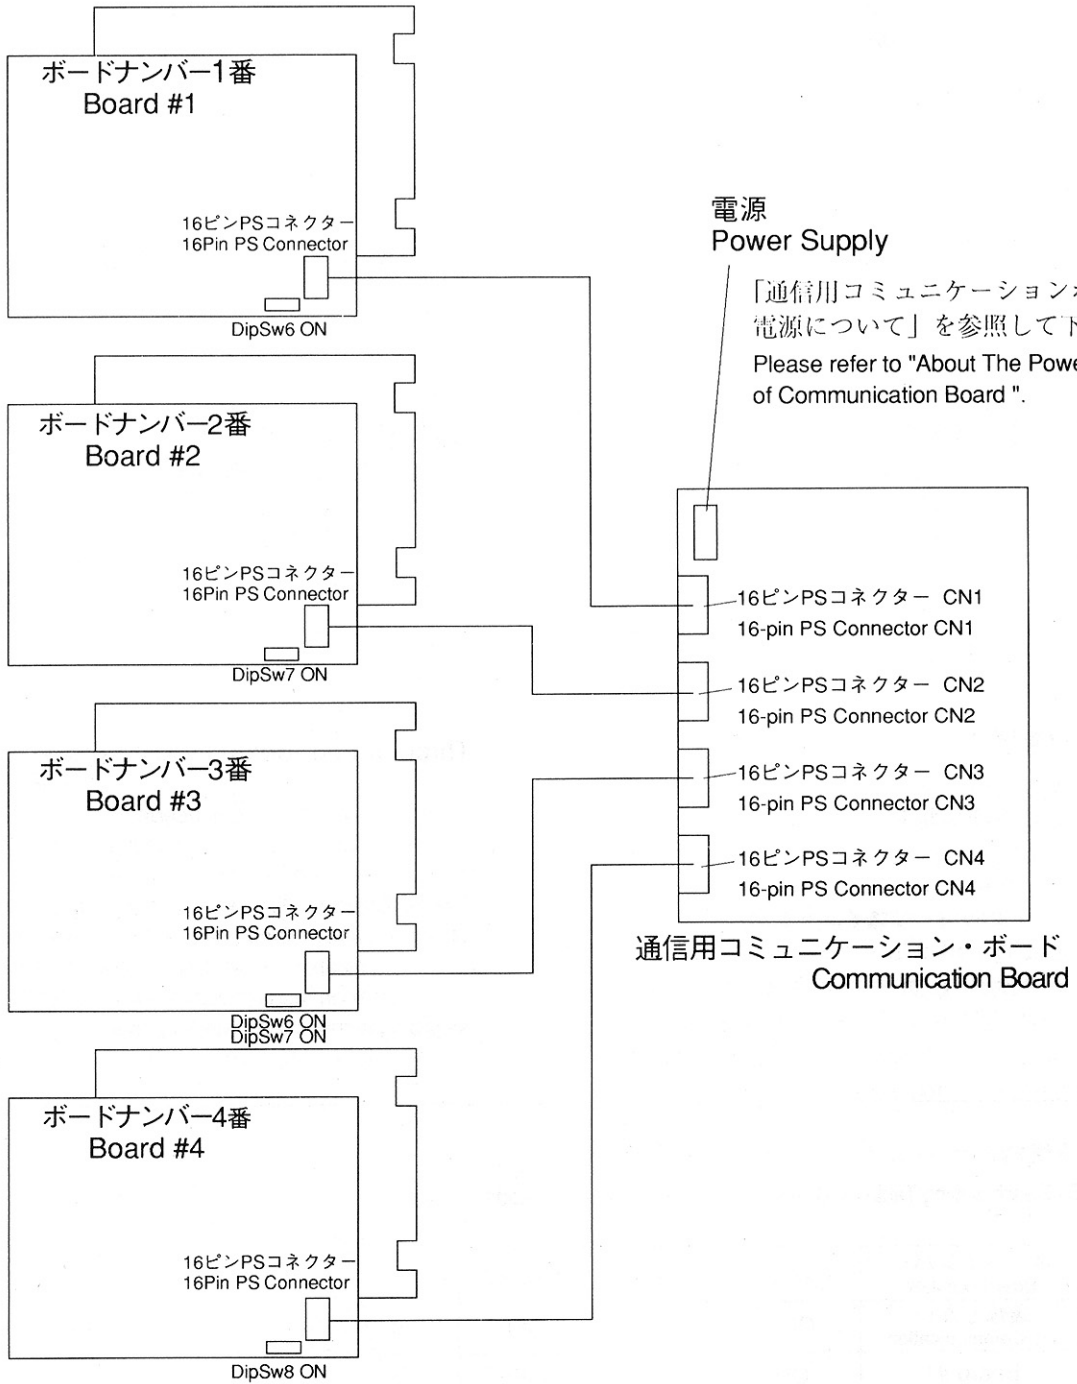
ボードナンバー1番
Board #1

16ピンPSコネクター
16Pin PS Connector

DipSw6 ON

電源
Power Supply

「通信用コミュニケーション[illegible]
電源について」を参照して下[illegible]
Please refer to "About The Powe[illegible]
of Communication Board ".

ボードナンバー2番
Board #2

16ピンPSコネクター
16Pin PS Connector

DipSw7 ON

16ピンPSコネクター CN1
16-pin PS Connector CN1

16ピンPSコネクター CN2
16-pin PS Connector CN2

ボードナンバー3番
Board #3

16ピンPSコネクター CN3
16-pin PS Connector CN3

16ピンPSコネクター CN4
16-pin PS Connector CN4

16ピンPSコネクター
16Pin PS Connector

DipSw6 ON
DipSw7 ON

通信用コミュニケーション・ボード
Communication Board

ボードナンバー4番
Board #4

16ピンPSコネクター
16Pin PS Connector

DipSw8 ON